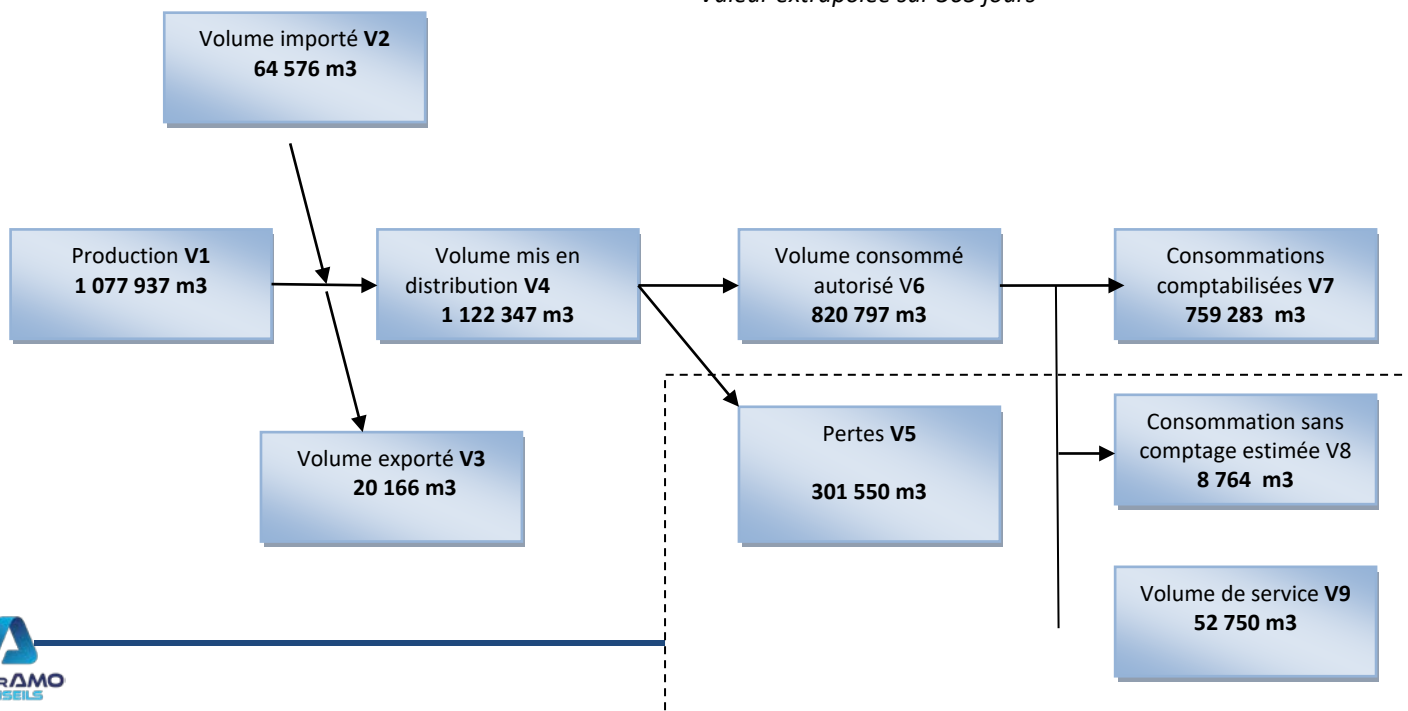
Valeur extrapolée sur 365 jours

Volume importé **V2**
**64 576 m3**

Production **V1**
**1 077 937 m3**

Volume mis en distribution **V4**
**1 122 347 m3**

Volume consommé autorisé V**6**
**820 797 m3**

Consommations comptabilisées **V7**
**759 283 m3**

Volume exporté **V3**
**20 166 m3**

Pertes **V5**
**301 550 m3**

Consommation sans comptage estimée V8
**8 764 m3**

Volume de service **V9**
**52 750 m3**

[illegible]AMO
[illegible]SEILS